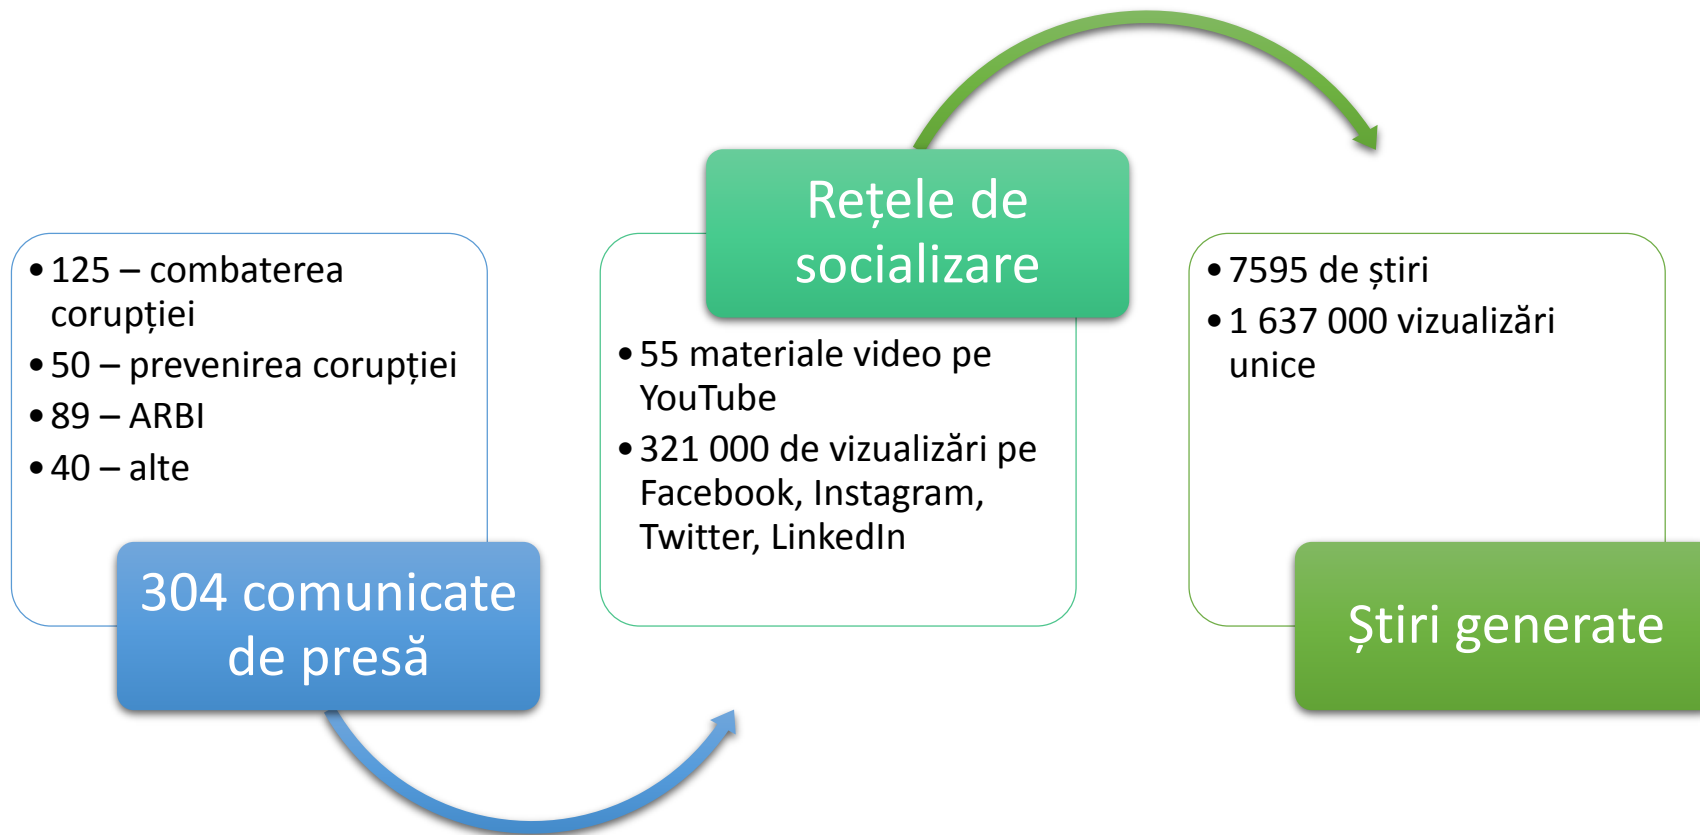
- 125 – combaterea corupției
- 50 – prevenirea corupției
- 89 – ARBI
- 40 – alte

304 comunicate de presă

Rețele de socializare

- 55 materiale video pe YouTube
- 321 000 de vizualizări pe Facebook, Instagram, Twitter, LinkedIn

- 7595 de știri
- 1 637 000 vizualizări unice

Știri generate